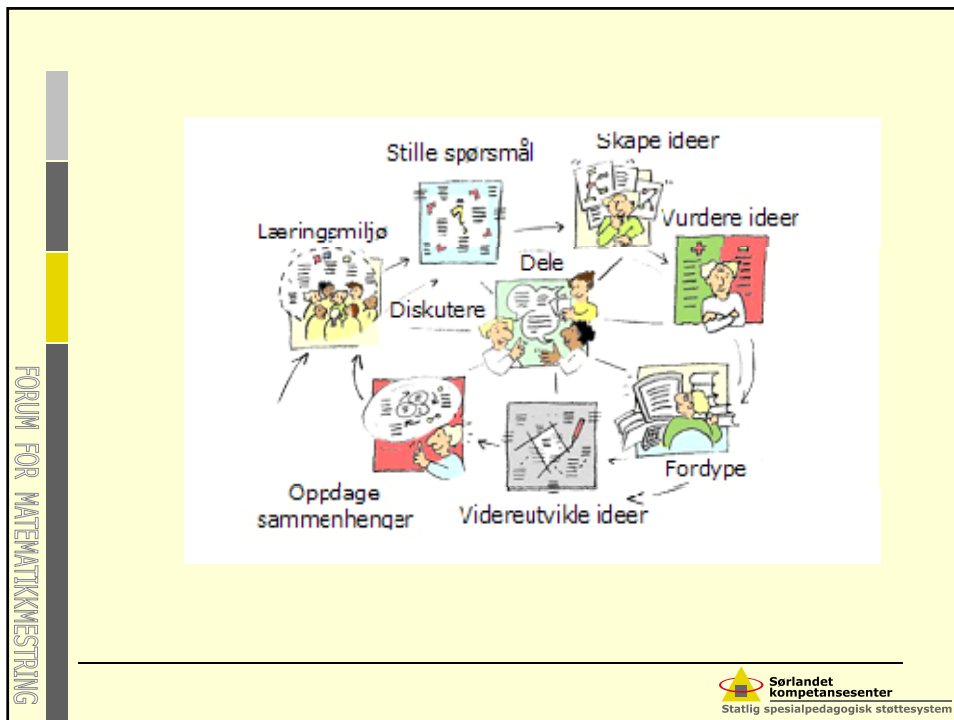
FORUM FOR MATEMATIKKMESTRING

Stille spørsmål

Skape ideer

Vurdere ideer

Læringsmiljø

Dele

Diskutere

Fordype

Oppdage sammenhenger

Videreutvikle ideer

Sørlandet kompetansesenter
Statlig spesialpedagogisk støttesystem